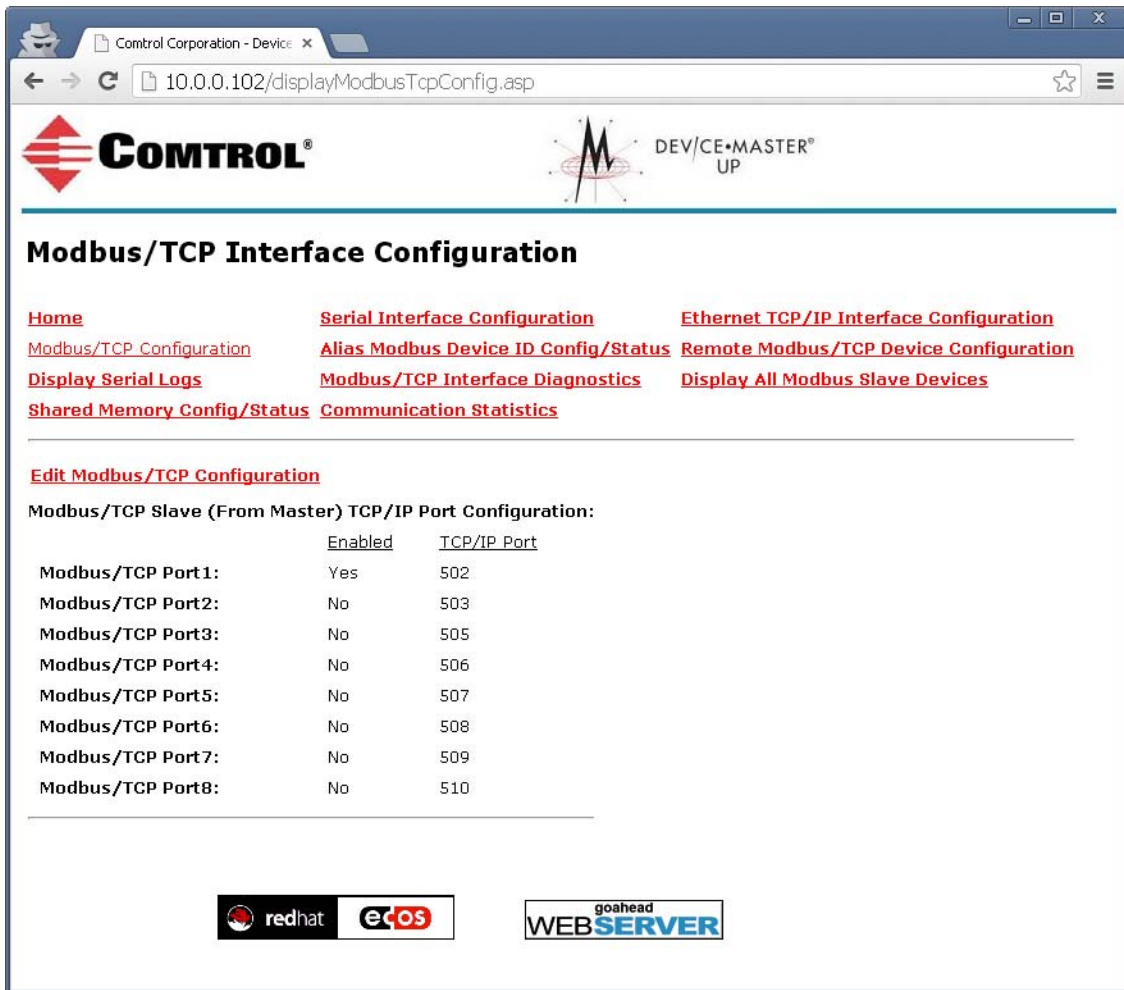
Comtrol Corporation - Device ×

10.0.0.102/displayModbusTcpConfig.asp

COMTROL®

DEVICE•MASTER® UP

Modbus/TCP Interface Configuration

Home
Serial Interface Configuration
Ethernet TCP/IP Interface Configuration
Modbus/TCP Configuration
Alias Modbus Device ID Config/Status
Remote Modbus/TCP Device Configuration
Display Serial Logs
Modbus/TCP Interface Diagnostics
Display All Modbus Slave Devices
Shared Memory Config/Status
Communication Statistics

Edit Modbus/TCP Configuration

Modbus/TCP Slave (From Master) TCP/IP Port Configuration:

| | Enabled | TCP/IP Port |
|---|---|---|
| Modbus/TCP Port1: | Yes | 502 |
| Modbus/TCP Port2: | No | 503 |
| Modbus/TCP Port3: | No | 505 |
| Modbus/TCP Port4: | No | 506 |
| Modbus/TCP Port5: | No | 507 |
| Modbus/TCP Port6: | No | 508 |
| Modbus/TCP Port7: | No | 509 |
| Modbus/TCP Port8: | No | 510 |

redhat ecos

goahead WEBSERVER